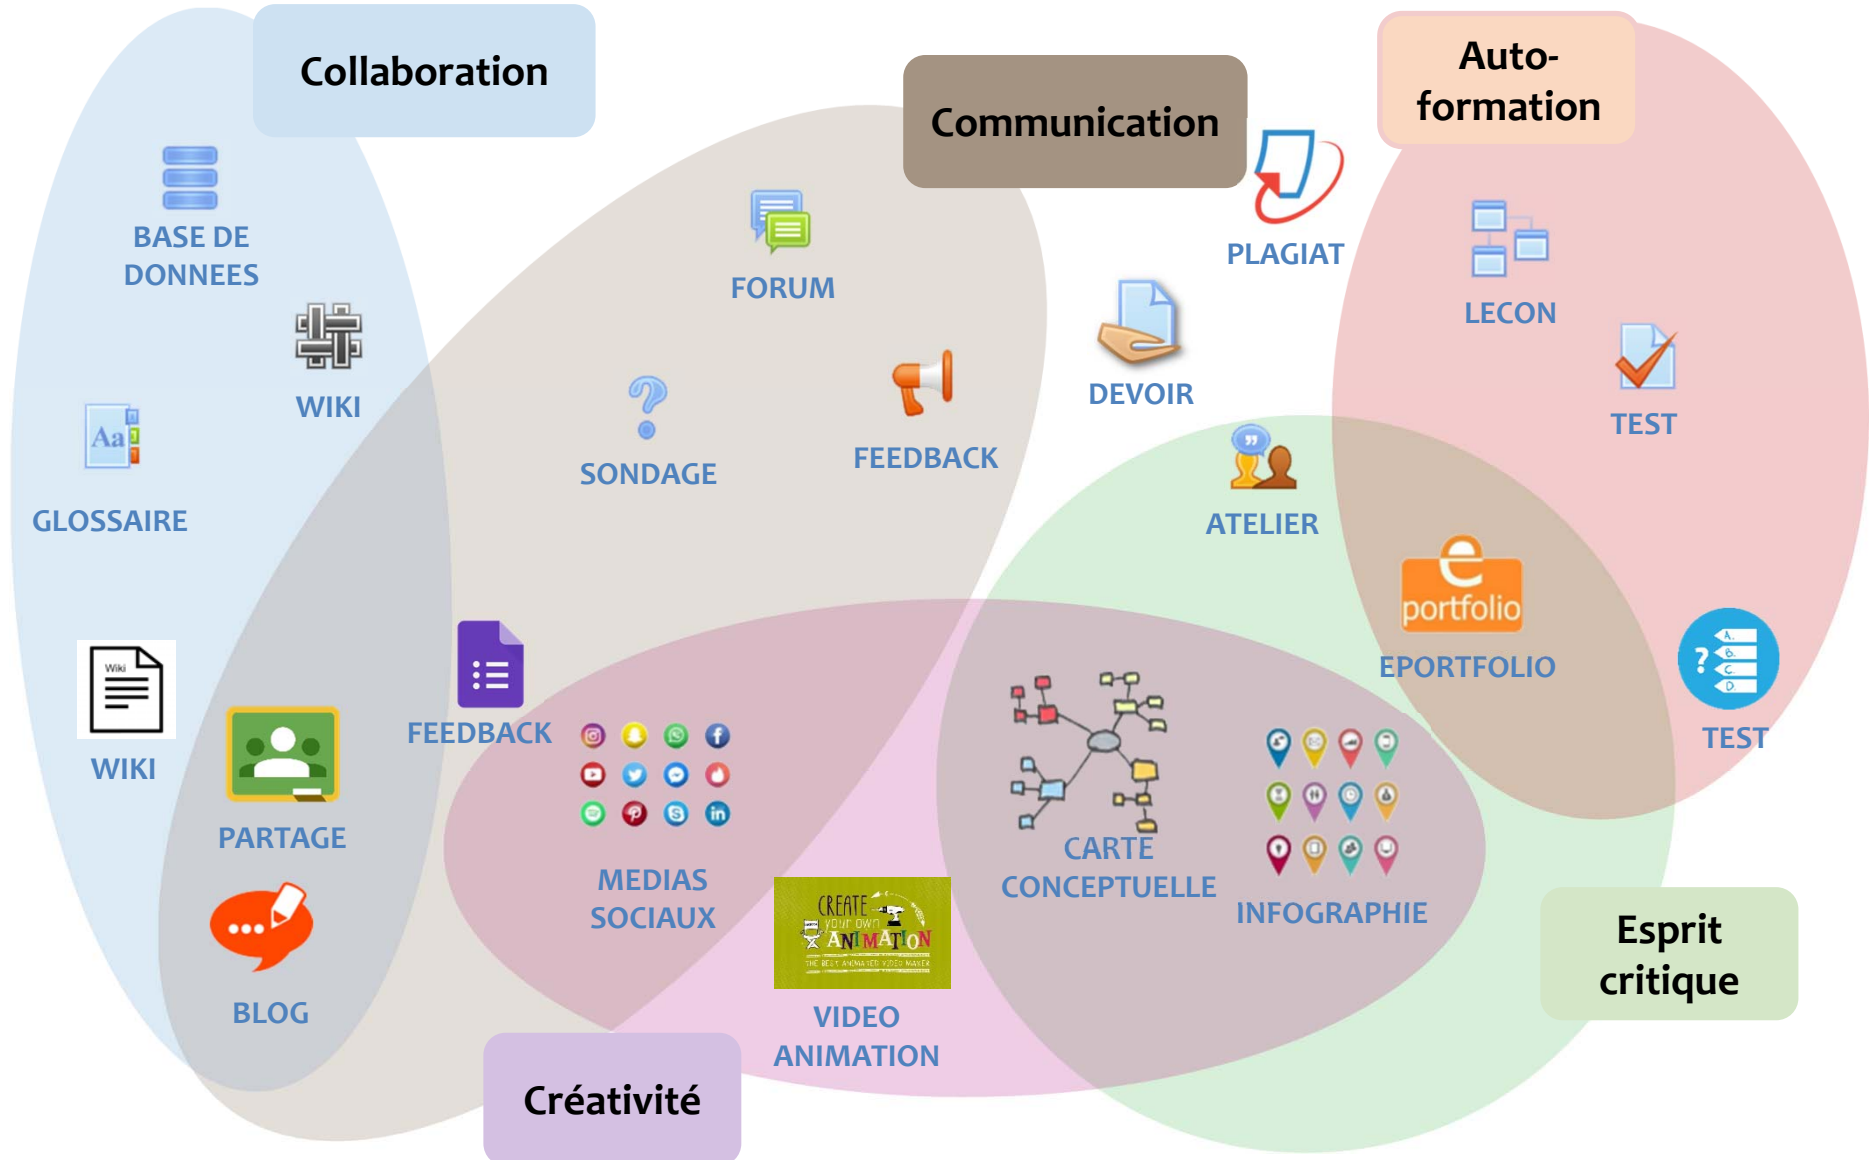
Collaboration

Communication

Auto-formation

BASE DE DONNEES

WIKI

GLOSSAIRE

FORUM

SONDAGE

FEEDBACK

PLAGIAT

DEVOIR

LECON

TEST

ATELIER

e portfolio

EPORTFOLIO

TEST

WIKI

PARTAGE

BLOG

FEEDBACK

MEDIAS SOCIAUX

CREATE your own ANIMATION
THE BEST ANIMATED VIDEO MAKER

VIDEO ANIMATION

CARTE CONCEPTUELLE

INFOGRAPHIE

Esprit critique

Créativité